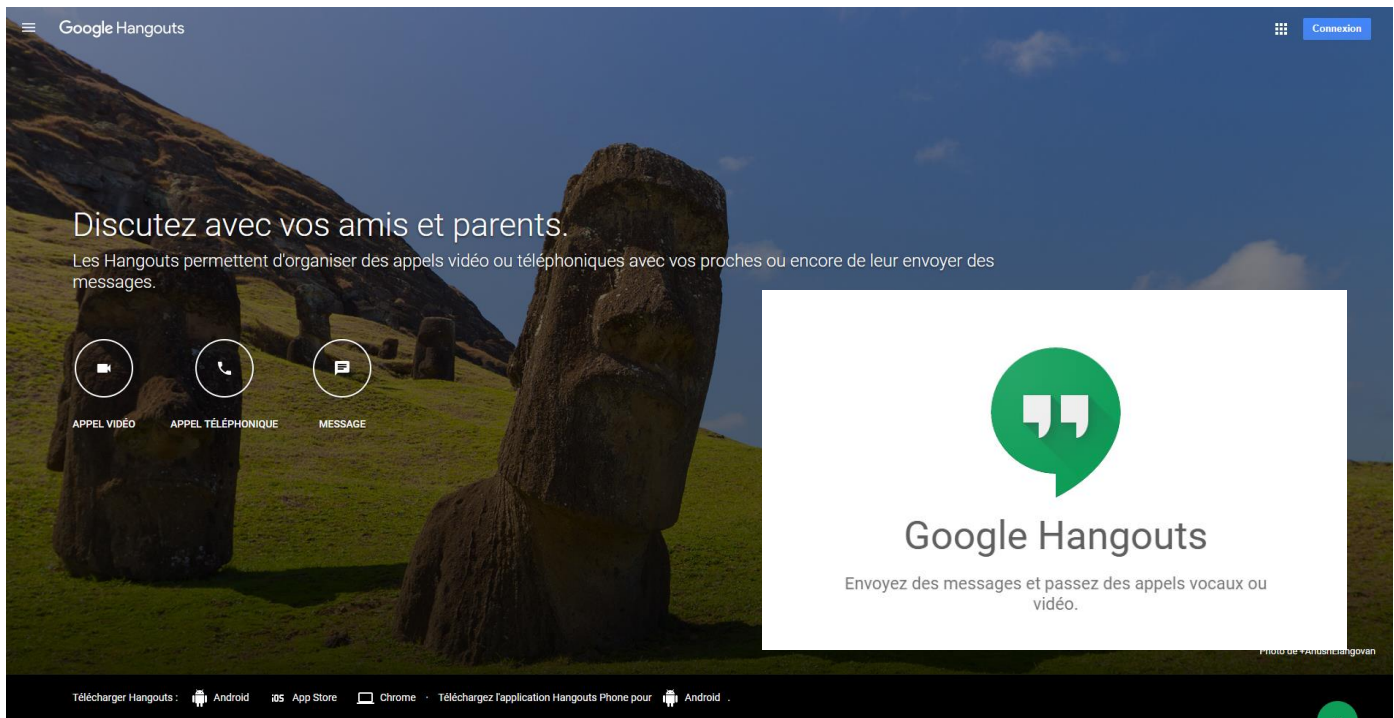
Google Hangouts

Connexion

Discutez avec vos amis et parents.

Les Hangouts permettent d'organiser des appels vidéo ou téléphoniques avec vos proches ou encore de leur envoyer des messages.

APPEL VIDÉO

APPEL TÉLÉPHONIQUE

MESSAGE

Google Hangouts

Envoyez des messages et passez des appels vocaux ou vidéo.

Photo de +Anushilangovan

Télécharger Hangouts : Android iOS App Store Chrome · Téléchargez l'application Hangouts Phone pour Android .